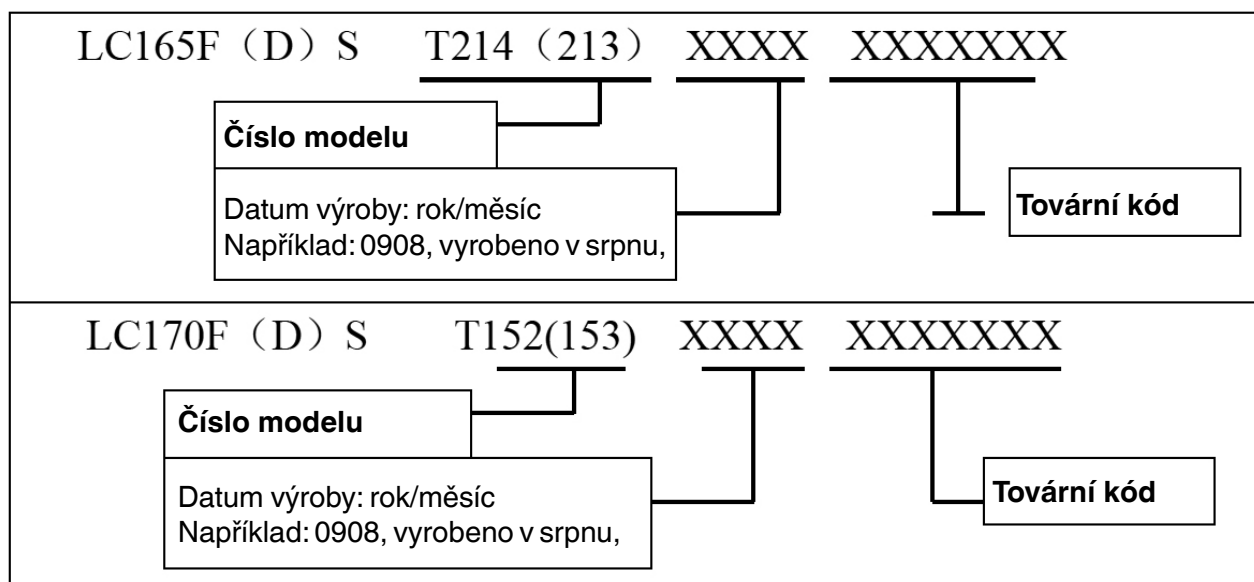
LC165F（D）S T214（213） XXXX XXXXXXX

Číslo modelu

Datum výroby: rok/měsíc
Například: 0908, vyrobeno v srpnu,

Tovární kód

LC170F（D）S T152(153) XXXX XXXXXXX

Číslo modelu

Datum výroby: rok/měsíc
Například: 0908, vyrobeno v srpnu,

Tovární kód